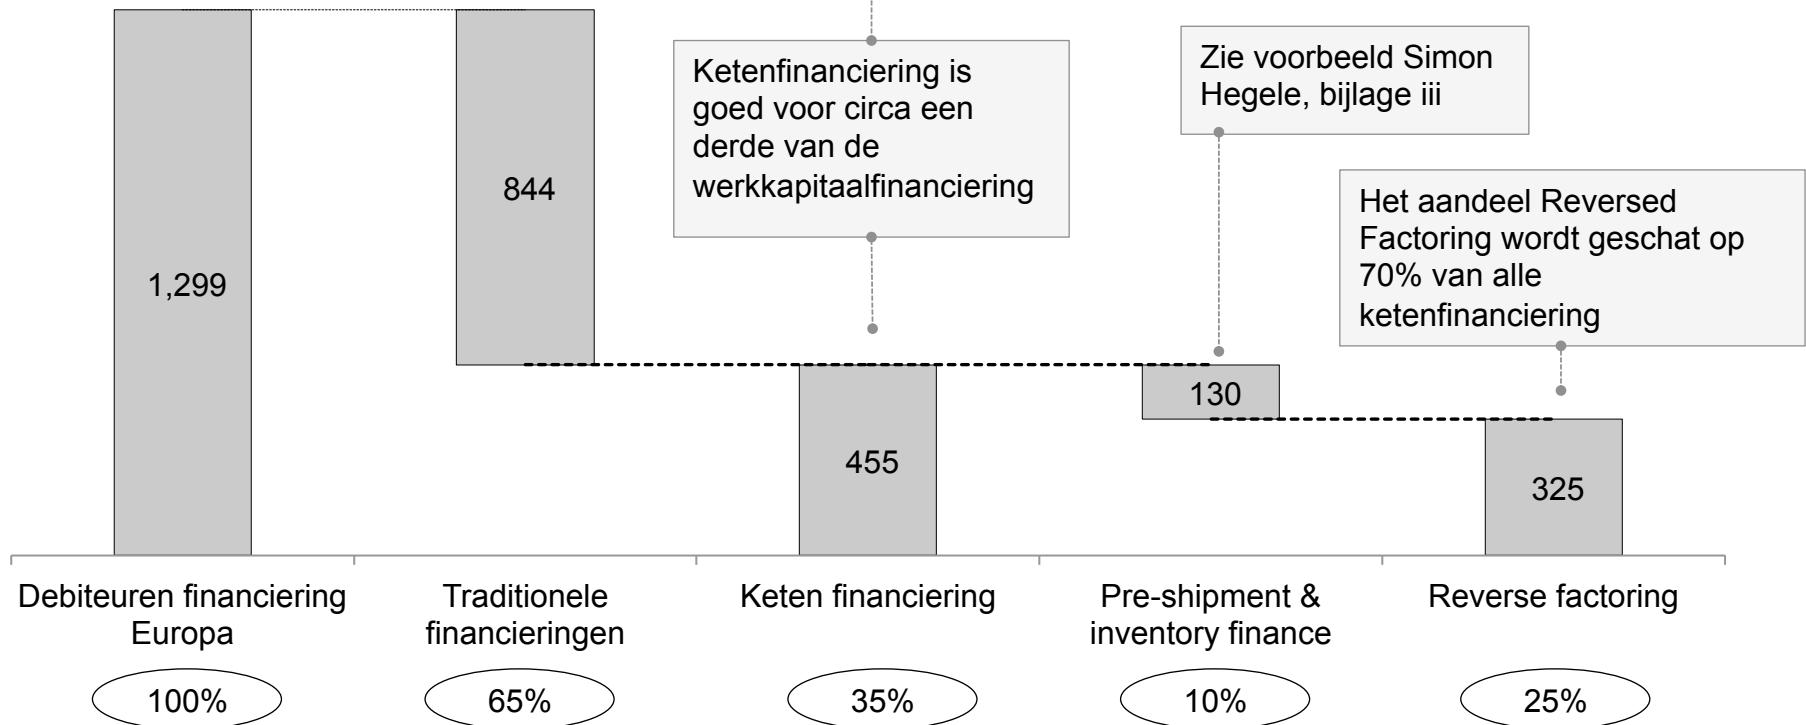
Ketenfinanciering is goed voor circa een derde van de werkkapitaalfinanciering

Zie voorbeeld Simon Hegele, bijlage iii

Het aandeel Reversed Factoring wordt geschat op 70% van alle ketenfinanciering

1,299

844

455

130

325

Debiteuren financiering Europa

Traditionele financieringen

Keten financiering

Pre-shipment & inventory finance

Reverse factoring

100%

65%

35%

10%

25%